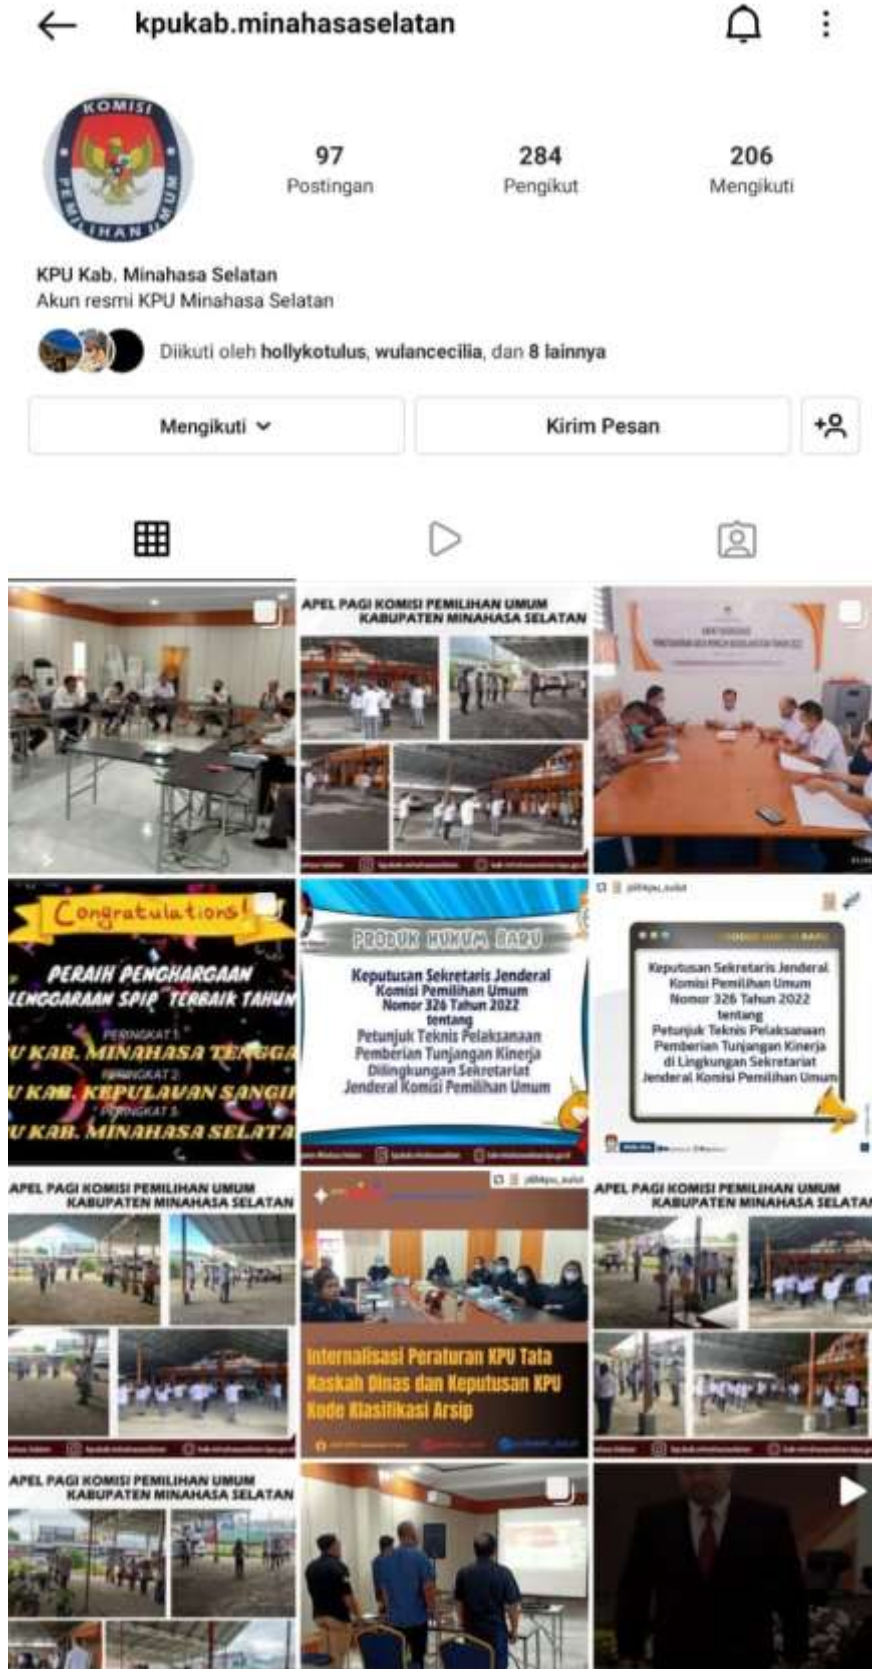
kpukab.minahasaselatan

KOMISI PEMILIHAN UMUM

97
Postingan

284
Pengikut

206
Mengikuti

KPU Kab. Minahasa Selatan
Akun resmi KPU Minahasa Selatan

Diikuti oleh hollykotulus, wulancecilia, dan 8 lainnya

Mengikuti

Kirim Pesan

APEL PAGI KOMISI PEMILIHAN UMUM KABUPATEN MINAHASA SELATAN

Congratulations!
PERAIH PENGHARGAAN
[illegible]LENGGARAAN SPIP TERBAIK TAHUN
PERINGKAT 1
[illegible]U KAB. MINAHASA TENGGA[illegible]
PERINGKAT 2
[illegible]U KAB. KEPULAUAN SANGI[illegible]
PERINGKAT 3
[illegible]U KAB. MINAHASA SELATA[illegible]

PRODUK HUKUM BARU
Keputusan Sekretaris Jenderal Komisi Pemilihan Umum Nomor 326 Tahun 2022 tentang Petunjuk Teknis Pelaksanaan Pemberian Tunjangan Kinerja Dilingkungan Sekretariat Jenderal Komisi Pemilihan Umum

Keputusan Sekretaris Jenderal Komisi Pemilihan Umum Nomor 326 Tahun 2022 tentang Petunjuk Teknis Pelaksanaan Pemberian Tunjangan Kinerja di Lingkungan Sekretariat Jenderal Komisi Pemilihan Umum

APEL PAGI KOMISI PEMILIHAN UMUM KABUPATEN MINAHASA SELATAN

Internalisasi Peraturan KPU Tata Naskah Dinas dan Keputusan KPU Kode Klasifikasi Arsip

APEL PAGI KOMISI PEMILIHAN UMUM KABUPATEN MINAHASA SELATAN

APEL PAGI KOMISI PEMILIHAN UMUM KABUPATEN MINAHASA SELATAN